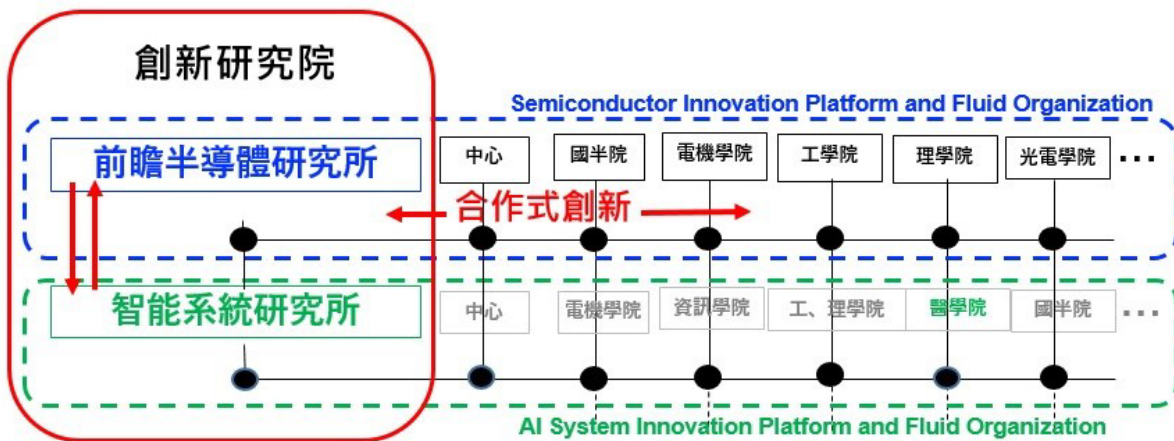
創新研究院

Semiconductor Innovation Platform and Fluid Organization

前瞻半導體研究所

中心

國半院

電機學院

工學院

理學院

光電學院

...

合作式創新

智能系統研究所

中心

電機學院

資訊學院

工、理學院

醫學院

國半院

...

AI System Innovation Platform and Fluid Organization